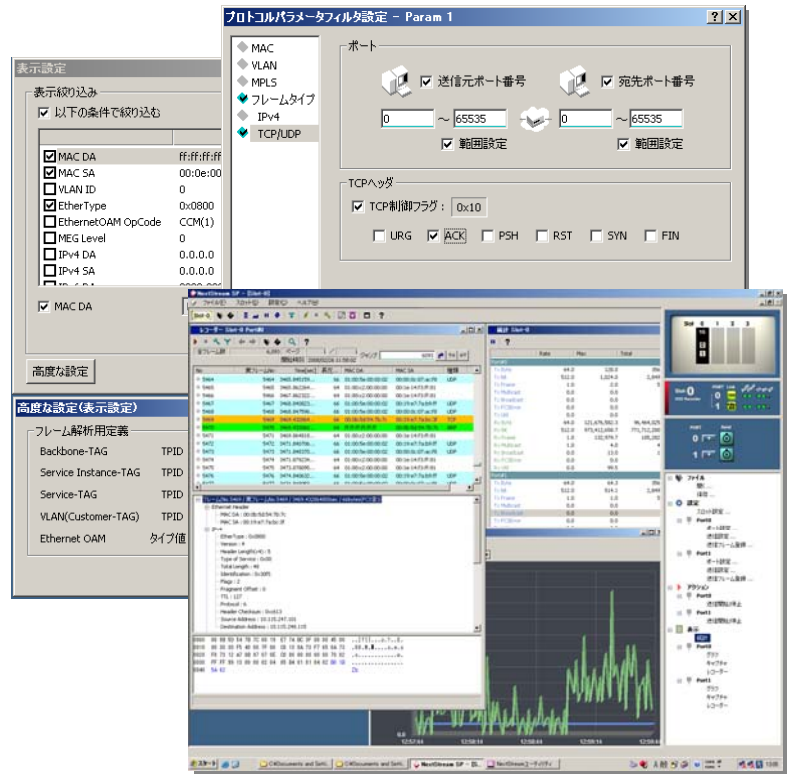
プロトコルパラメータフィルタ設定 - Param 1

MAC
VLAN
MPLS
フレームタイプ
IPv4
TCP/UDP

ポート
送信元ポート番号
宛先ポート番号
0 ～ 65535
0 ～ 65535
範囲設定
範囲設定

TCPヘッダ
TCP制御フラグ： 0x10
URG ACK PSH RST SYN FIN

表示設定
表示絞り込み
以下の条件で絞り込む

| | |
|---|---|
| MAC DA | ff:ff:ff:ff |
| MAC SA | 00:0e:00 |
| VLAN ID | 0 |
| EtherType | 0x0800 |
| EthernetOAM OpCode | CCM(1) |
| MEG Level | 0 |
| IPv4 DA | 0.0.0.0 |
| IPv4 SA | 0.0.0.0 |

MAC DA

高度な設定

高度な設定(表示設定)
フレーム解析用定義

| | |
|---|---|
| Backbone-TAG | TPID |
| Service Instance-TAG | TPID |
| Service-TAG | TPID |
| VLAN(Customer-TAG) | TPID |
| Ethernet OAM | タイプ値 |

NextStream SP
レコーダー
ファイル
設定
アクション
表示
Port0
Port1
スタート